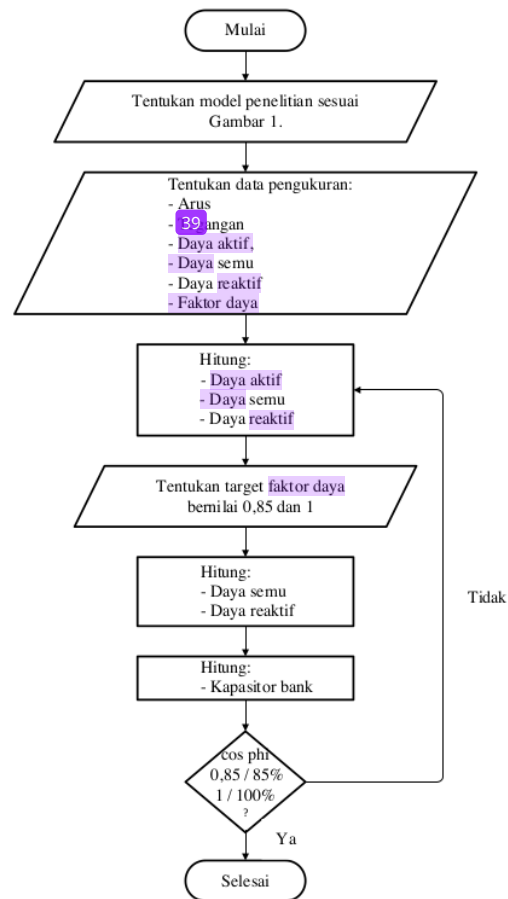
Mulai

Tentukan model penelitian sesuai Gambar 1.

Tentukan data pengukuran:
- Arus
- 39 angan
- Daya aktif,
- Daya semu
- Daya reaktif
- Faktor daya

Hitung:
- Daya aktif
- Daya semu
- Daya reaktif

Tentukan target faktor daya bernilai 0,85 dan 1

Hitung:
- Daya semu
- Daya reaktif

Hitung:
- Kapasitor bank

cos phi 0,85 / 85% 1 / 100% ?

Tidak

Ya

Selesai